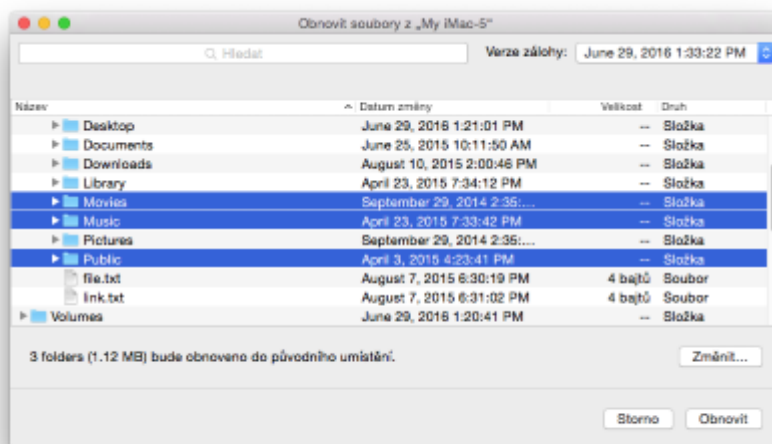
Obnovit soubory z „My iMac-5"

Hledat

Verze zálohy: June 29, 2016 1:33:22 PM

| Název | Datum změny | Velikost | Druh |
|---|---|---|---|
| Desktop | June 29, 2016 1:21:01 PM | -- | Složka |
| Documents | June 25, 2016 10:11:50 AM | -- | Složka |
| Downloads | August 10, 2015 2:00:46 PM | -- | Složka |
| Library | April 23, 2015 7:34:12 PM | -- | Složka |
| Movies | September 29, 2014 2:35:... | -- | Složka |
| Music | April 23, 2015 7:33:42 PM | -- | Složka |
| Pictures | September 29, 2014 2:35:... | -- | Složka |
| Public | April 3, 2015 4:23:41 PM | -- | Složka |
| file.txt | August 7, 2015 6:30:19 PM | 4 bajtů | Soubor |
| link.txt | August 7, 2015 6:31:02 PM | 4 bajtů | Soubor |
| Volumes | June 29, 2016 1:20:41 PM | -- | Složka |

3 folders (1.12 MB) bude obnoveno do původního umístění.

Změnit...

Storno

Obnovit